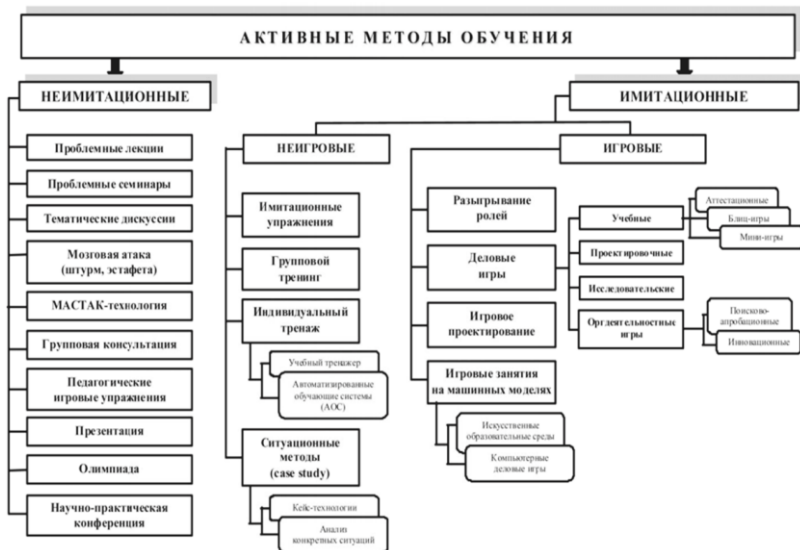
АКТИВНЫЕ МЕТОДЫ ОБУЧЕНИЯ

НЕИМИТАЦИОННЫЕ

Проблемные лекции

Проблемные семинары

Тематические дискуссии

Мозговая атака (штурм, эстафета)

МАСТАК-технология

Групповая консультация

Педагогические игровые упражнения

Презентация

Олимпиада

Научно-практическая конференция

ИМИТАЦИОННЫЕ

НЕИГРОВЫЕ

Имитационные упражнения

Групповой тренинг

Индивидуальный тренаж

Учебный тренажер

Автоматизированные обучающие системы (АОС)

Ситуационные методы (case study)

Кейс-технологии

Анализ конкретных ситуаций

ИГРОВЫЕ

Разыгрывание ролей

Деловые игры

Игровое проектирование

Игровые занятия на машинных моделях

Искусственные образовательные среды

Компьютерные деловые игры

Учебные

Аттестационные

Блиц-игры

Мини-игры

Проектировочные

Исследовательские

Оргдеятельностные игры

Поисково-апробационные

Инновационные